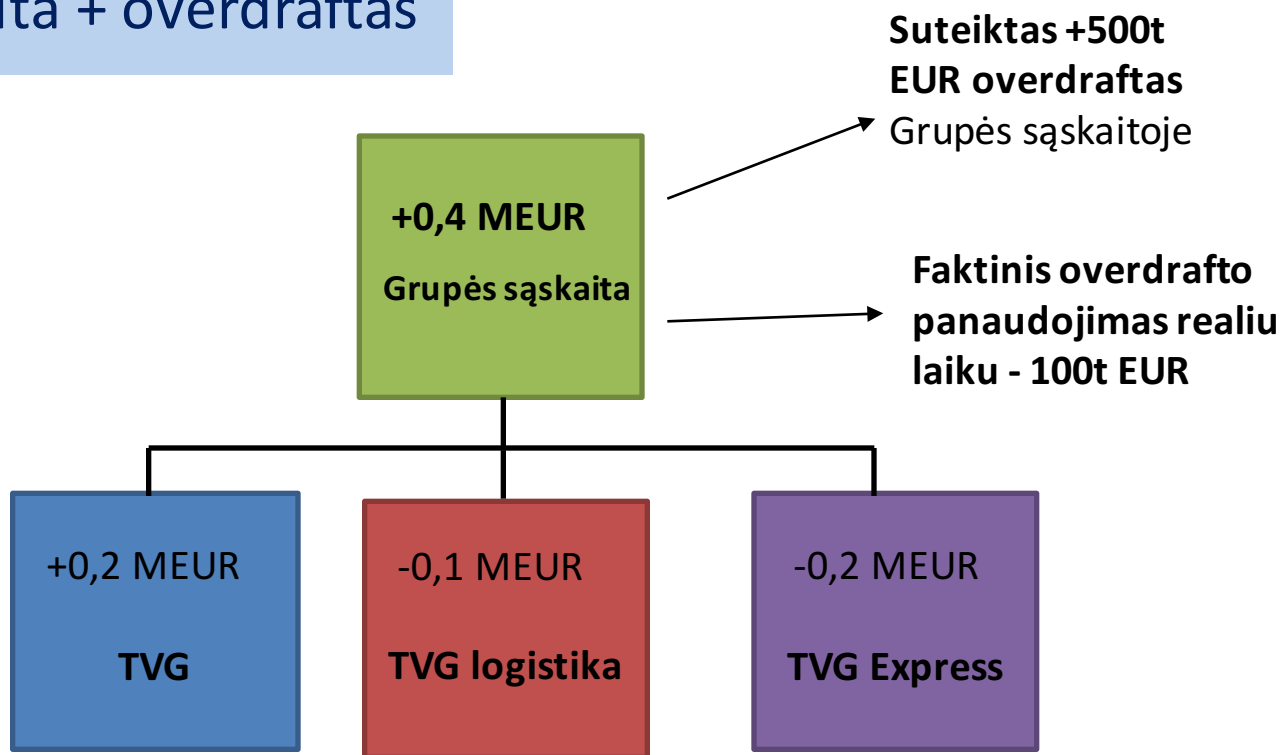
ita + overdraftas

Suteiktas +500t EUR overdraftas Grupės sąskaitoje

+0,4 MEUR

Grupės sąskaita

Faktinis overdrafto panaudojimas realiu laiku - 100t EUR

+0,2 MEUR

TVG

-0,1 MEUR

TVG logistika

-0,2 MEUR

TVG Express